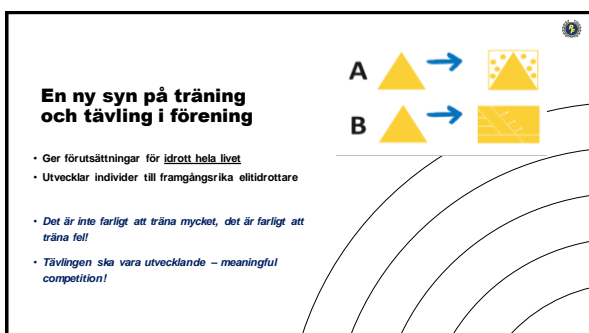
A

B

En ny syn på träning och tävling i förening

• Ger förutsättningar för idrott hela livet
• Utvecklar individer till framgångsrika elitidrottare

• Det är inte farligt att träna mycket, det är farligt att träna fel!

• Tävlingen ska vara utvecklande – meaningful competition!